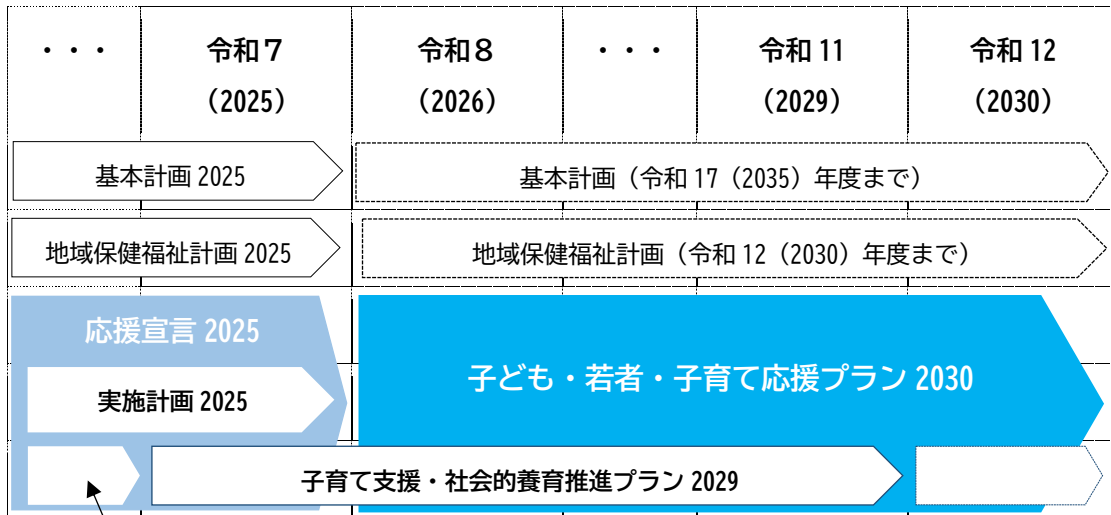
| ・・・ | 令和７ (2025) | 令和８ (2026) | ・・・ | 令和 11 (2029) | 令和 12 (2030) |
|---|---|---|---|---|---|

基本計画 2025

基本計画（令和 17（2035）年度まで）

地域保健福祉計画 2025

地域保健福祉計画（令和 12（2030）年度まで）

応援宣言 2025

実施計画 2025

子ども・若者・子育て応援プラン 2030

子育て支援・社会的養育推進プラン 2029